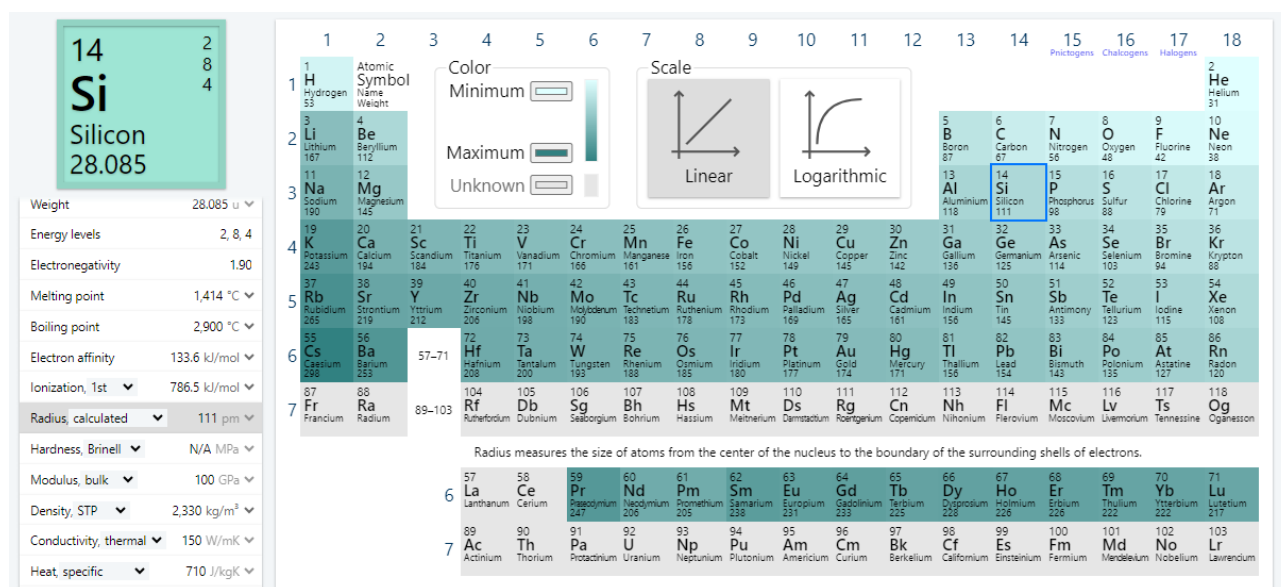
14
2
8
4
Si
Silicon
28.085

| Weight | 28.085 u |
|---|---|
| Energy levels | 2, 8, 4 |
| Electronegativity | 1.90 |
| Melting point | 1,414 °C |
| Boiling point | 2,900 °C |
| Electron affinity | 133.6 kJ/mol |
| Ionization, 1st | 786.5 kJ/mol |
| Radius, calculated | 111 pm |
| Hardness, Brinell | N/A MPa |
| Modulus, bulk | 100 GPa |
| Density, STP | 2,330 kg/m³ |
| Conductivity, thermal | 150 W/mK |
| Heat, specific | 710 J/kgK |

1 2 3 4 5 6 7 8 9 10 11 12 13 14 15 16 17 18
Pnictogens Chalcogens Halogens

Atomic Symbol Name Weight

Color
Minimum
Maximum
Unknown

Scale
Linear
Logarithmic

1 H Hydrogen 53
2 He Helium 31
3 Li Lithium 167
4 Be Beryllium 112
5 B Boron 87
6 C Carbon 67
7 N Nitrogen 56
8 O Oxygen 48
9 F Fluorine 42
10 Ne Neon 38
11 Na Sodium 190
12 Mg Magnesium 145
13 Al Aluminium 118
14 Si Silicon 111
15 P Phosphorus 98
16 S Sulfur 88
17 Cl Chlorine 79
18 Ar Argon 71
19 K Potassium 243
20 Ca Calcium 194
21 Sc Scandium 184
22 Ti Titanium 176
23 V Vanadium 171
24 Cr Chromium 166
25 Mn Manganese 161
26 Fe Iron 156
27 Co Cobalt 152
28 Ni Nickel 149
29 Cu Copper 145
30 Zn Zinc 142
31 Ga Gallium 136
32 Ge Germanium 125
33 As Arsenic 114
34 Se Selenium 103
35 Br Bromine 94
36 Kr Krypton 88
37 Rb Rubidium 265
38 Sr Strontium 219
39 Y Yttrium 212
40 Zr Zirconium 206
41 Nb Niobium 198
42 Mo Molybdenum 190
43 Tc Technetium 183
44 Ru Ruthenium 178
45 Rh Rhodium 173
46 Pd Palladium 169
47 Ag Silver 165
48 Cd Cadmium 161
49 In Indium 156
50 Sn Tin 145
51 Sb Antimony 133
52 Te Tellurium 123
53 I Iodine 115
54 Xe Xenon 108
55 Cs Caesium 298
56 Ba Barium 253
57–71
72 Hf Hafnium 208
73 Ta Tantalum 200
74 W Tungsten 193
75 Re Rhenium 188
76 Os Osmium 185
77 Ir Iridium 180
78 Pt Platinum 177
79 Au Gold 174
80 Hg Mercury 171
81 Tl Thallium 156
82 Pb Lead 154
83 Bi Bismuth 143
84 Po Polonium 135
85 At Astatine 127
86 Rn Radon 120
87 Fr Francium
88 Ra Radium
89–103
104 Rf Rutherfordium
105 Db Dubnium
106 Sg Seaborgium
107 Bh Bohrium
108 Hs Hassium
109 Mt Meitnerium
110 Ds Darmstadtium
111 Rg Roentgenium
112 Cn Copernicium
113 Nh Nihonium
114 Fl Flerovium
115 Mc Moscovium
116 Lv Livermorium
117 Ts Tennessine
118 Og Oganesson

Radius measures the size of atoms from the center of the nucleus to the boundary of the surrounding shells of electrons.

6
57 La Lanthanum
58 Ce Cerium
59 Pr Praseodymium 247
60 Nd Neodymium 206
61 Pm Promethium 205
62 Sm Samarium 238
63 Eu Europium 231
64 Gd Gadolinium 233
65 Tb Terbium 225
66 Dy Dysprosium 228
67 Ho Holmium 226
68 Er Erbium 226
69 Tm Thulium 222
70 Yb Ytterbium 222
71 Lu Lutetium 217
7
89 Ac Actinium
90 Th Thorium
91 Pa Protactinium
92 U Uranium
93 Np Neptunium
94 Pu Plutonium
95 Am Americium
96 Cm Curium
97 Bk Berkelium
98 Cf Californium
99 Es Einsteinium
100 Fm Fermium
101 Md Mendelevium
102 No Nobelium
103 Lr Lawrencium